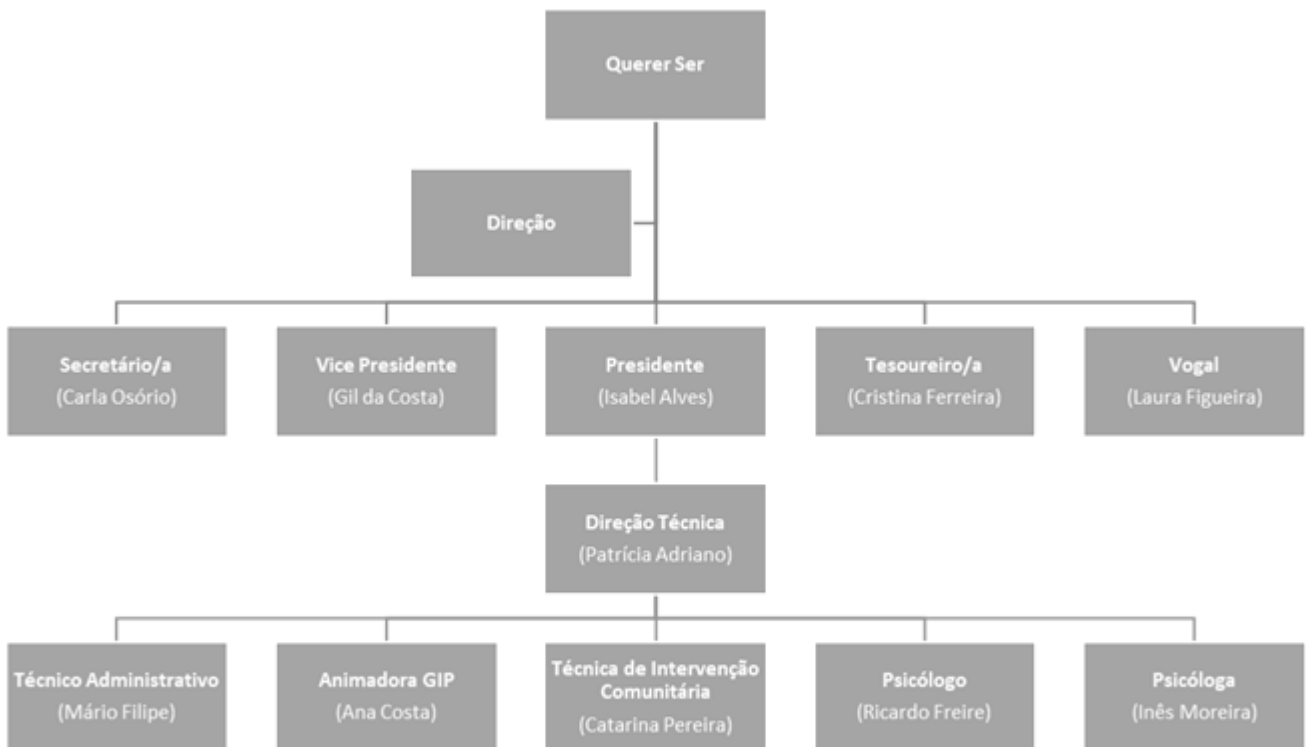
Querer Ser

Direção

Secretário/a
(Carla Osório)

Vice Presidente
(Gil da Costa)

Presidente
(Isabel Alves)

Tesoureiro/a
(Cristina Ferreira)

Vogal
(Laura Figueira)

Direção Técnica
(Patrícia Adriano)

Técnico Administrativo
(Mário Filipe)

Animadora GIP
(Ana Costa)

Técnica de Intervenção Comunitária
(Catarina Pereira)

Psicólogo
(Ricardo Freire)

Psicóloga
(Inês Moreira)